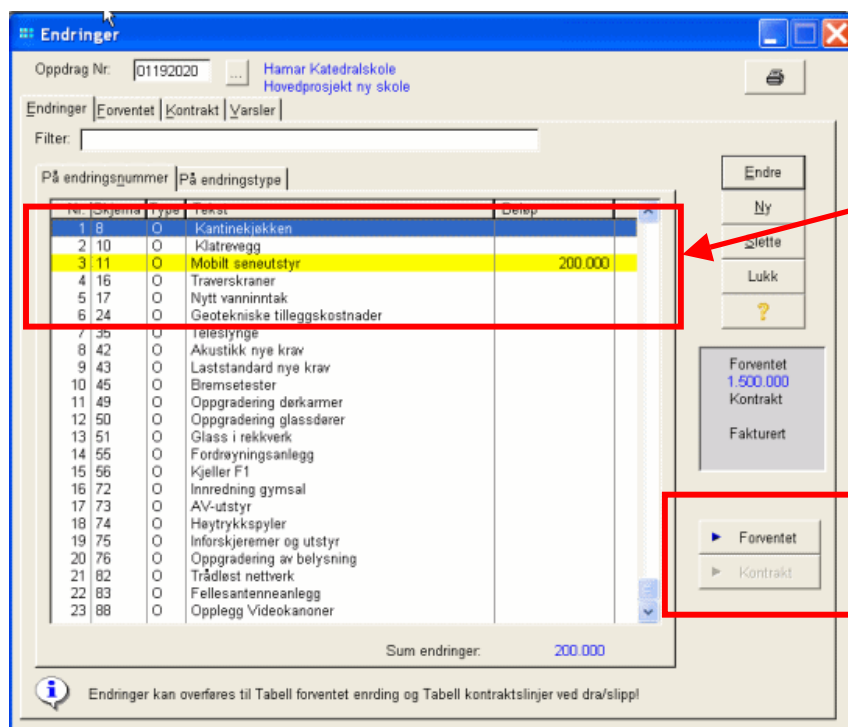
Endringer

Oppdrag Nr: 01192020 ... Hamar Katedralskole
Hovedprosjekt ny skole

Endringer | Forventet | Kontrakt | Varsler

Filter:

På endringsnummer | På endringstype

| Nr. | Skjema | Type | Tekst | Beløp |
|---|---|---|---|---|
| 1 | 8 | O | Kantinekjøkken | |
| 2 | 10 | O | Klatrevegg | |
| 3 | 11 | O | Mobilt seneutstyr | 200.000 |
| 4 | 16 | O | Traverskraner | |
| 5 | 17 | O | Nytt vanninntak | |
| 6 | 24 | O | Geotekniske tilleggskostnader | |
| 7 | 35 | O | Teleslynge | |
| 8 | 42 | O | Akustikk nye krav | |
| 9 | 43 | O | Laststandard nye krav | |
| 10 | 45 | O | Bremsetester | |
| 11 | 49 | O | Oppgradering dørkarmer | |
| 12 | 50 | O | Oppgradering glassdører | |
| 13 | 51 | O | Glass i rekkverk | |
| 14 | 55 | O | Fordrøyningsanlegg | |
| 15 | 56 | O | Kjeller F1 | |
| 16 | 72 | O | Innredning gymsal | |
| 17 | 73 | O | AV-utstyr | |
| 18 | 74 | O | Høytrykkspyler | |
| 19 | 75 | O | Inforskjeremer og utstyr | |
| 20 | 76 | O | Oppgradering av belysning | |
| 21 | 82 | O | Trådløst nettverk | |
| 22 | 83 | O | Fellesantenneanlegg | |
| 23 | 88 | O | Opplegg Videokanoner | |

Sum endringer: 200.000

Endre
Ny
Slette
Lukk
?

Forventet
1.500.000
Kontrakt

Fakturert

Forventet
Kontrakt

Endringer kan overføres til Tabell forventet endring og Tabell kontraktslinjer ved dra/slipp!